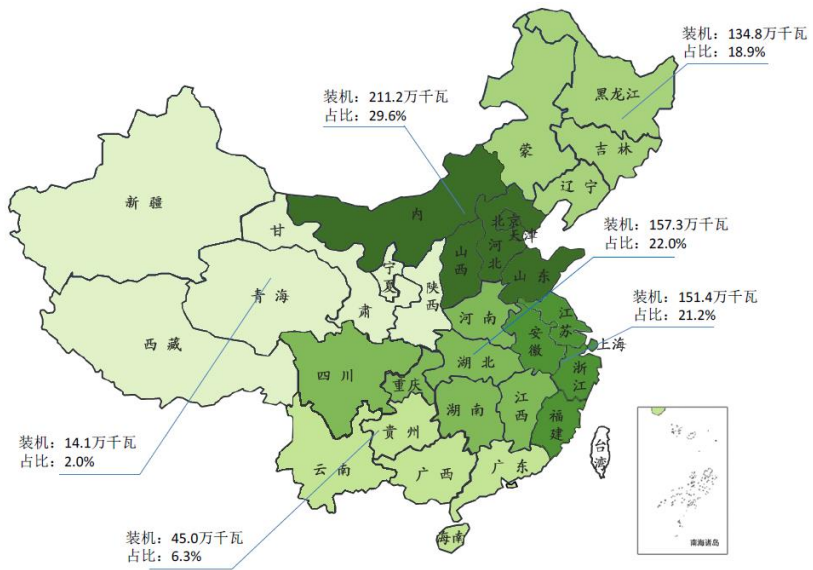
装机：134.8万千瓦
占比：18.9%

装机：211.2万千瓦
占比：29.6%

装机：157.3万千瓦
占比：22.0%

装机：151.4万千瓦
占比：21.2%

装机：14.1万千瓦
占比：2.0%

装机：45.0万千瓦
占比：6.3%

黑龙江
吉林
辽宁
蒙
内
北京
天津
河北
山西
山东
新疆
甘
宁夏
陕西
青海
肃
河南
江苏
安徽
上海
西藏
四川
湖北
浙江
重庆
湖南
江西
福建
贵州
云南
广西
广东
台湾
海南
南海诸岛